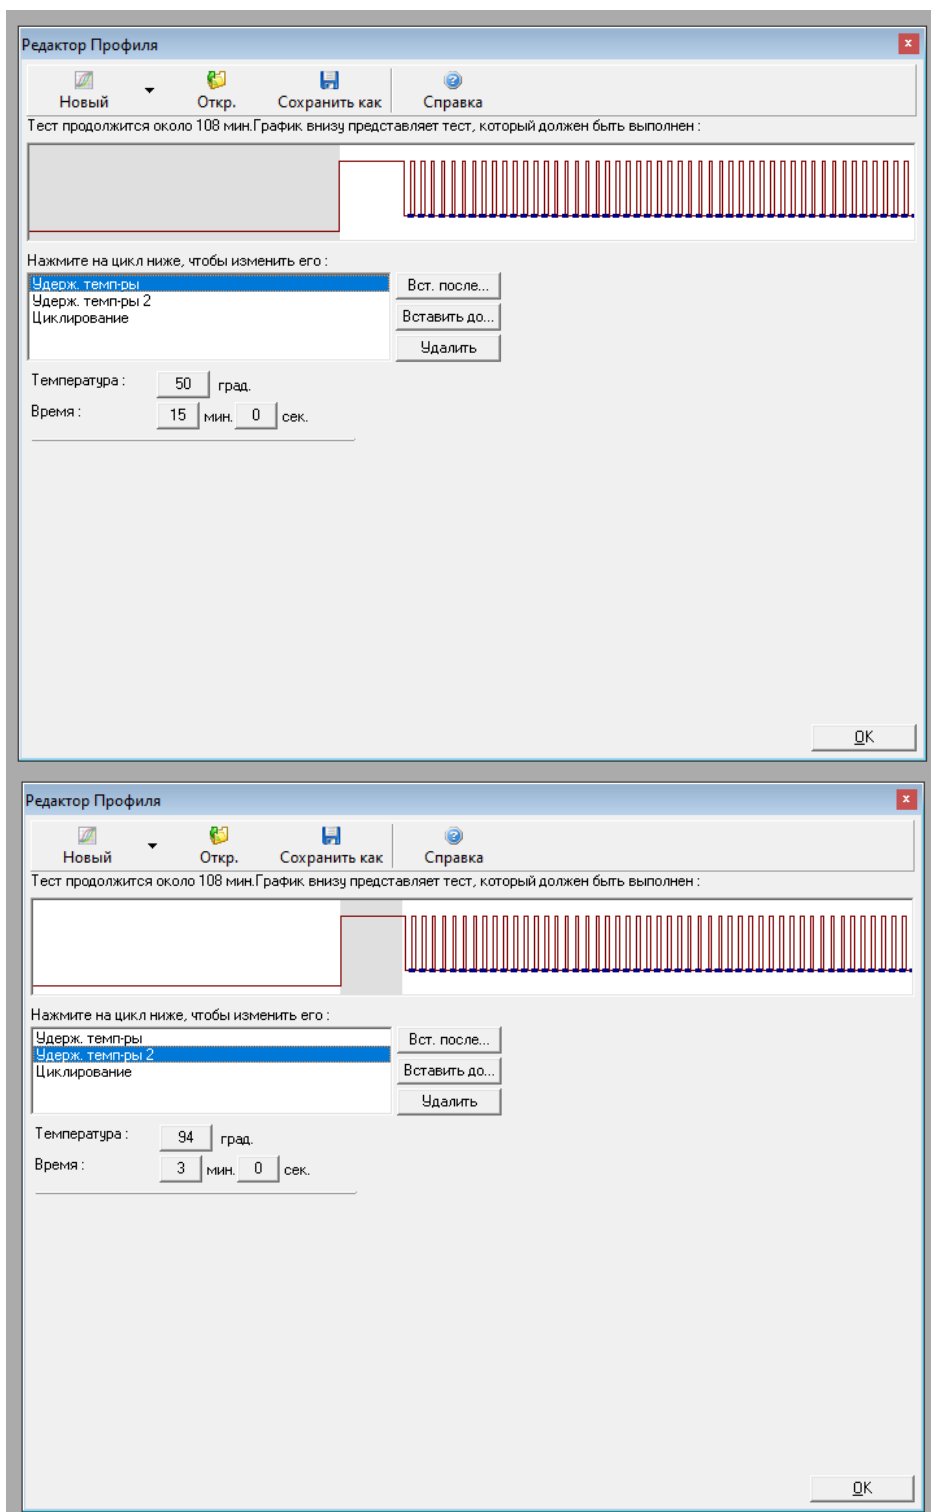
Редактор Профиля

Новый
Откр.
Сохранить как
Справка

Тест продолжится около 108 мин.График внизу представляет тест, который должен быть выполнен :

Нажмите на цикл ниже, чтобы изменить его :

Удерж. темп-ры
Удерж. темп-ры 2
Циклирование

Вст. после...
Вставить до...
Удалить

Температура : 50 град.
Время : 15 мин. 0 сек.

OK

Редактор Профиля

Новый
Откр.
Сохранить как
Справка

Тест продолжится около 108 мин.График внизу представляет тест, который должен быть выполнен :

Нажмите на цикл ниже, чтобы изменить его :

Удерж. темп-ры
Удерж. темп-ры 2
Циклирование

Вст. после...
Вставить до...
Удалить

Температура : 94 град.
Время : 3 мин. 0 сек.

OK